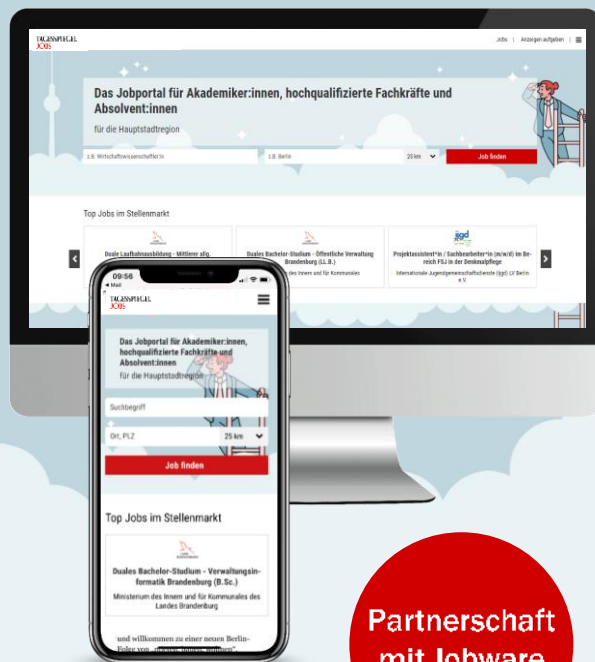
TAGESSPIEGEL JOBS

Jobs | Anzeigen aufgeben | ≡

Das Jobportal für Akademiker:innen, hochqualifizierte Fachkräfte und Absolvent:innen

für die Hauptstadtregion

z.B. Wirtschaftswissenschaftler:in

z.B. Berlin

25 km

Job finden

Top Jobs im Stellenmarkt

Duale Laufbahnausbildung - Mittlerer allg.

Duales Bachelor-Studium - Öffentliche Verwaltung Brandenburg (LL.B.)

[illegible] des Innern und für Kommunales

ijgd

Projektassistent*in / Sachbearbeiter*in (m/w/d) im Bereich FSJ in der Denkmalpflege

Internationale Jugendgemeinschaftsdienste (ijgd) LV Berlin e.V.

09:56

◂ Mail

TAGESSPIEGEL JOBS

Das Jobportal für Akademiker:innen, hochqualifizierte Fachkräfte und Absolvent:innen

für die Hauptstadtregion

Suchbegriff

Ort, PLZ

25 km

Job finden

Top Jobs im Stellenmarkt

Duales Bachelor-Studium - Verwaltungsinformatik Brandenburg (B.Sc.)

Ministerium des Innern und für Kommunales des Landes Brandenburg

und willkommen zu einer neuen Berlin-Folge von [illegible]

Partnerschaft mit Jobware